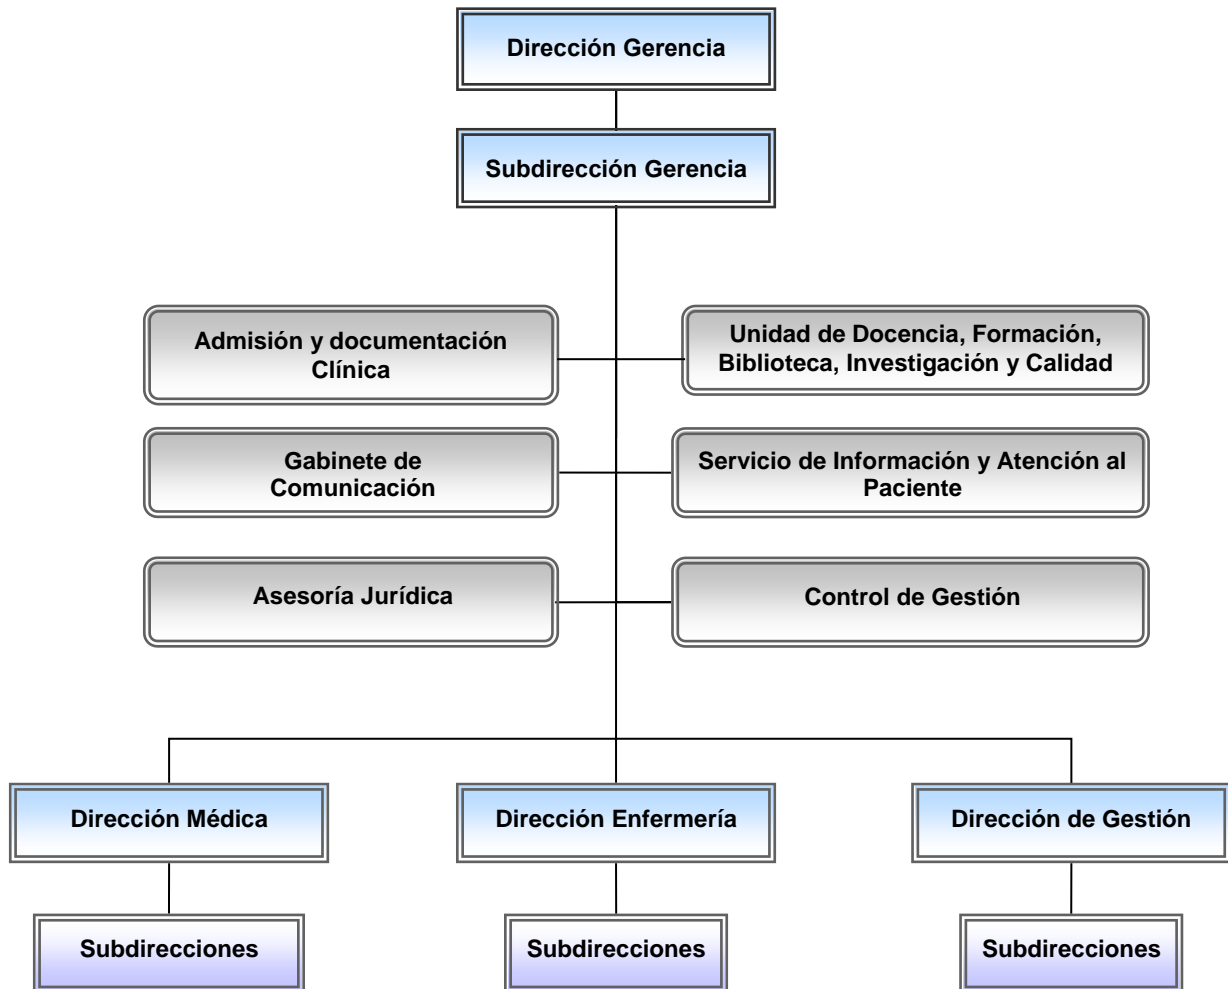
Dirección Gerencia

Subdirección Gerencia

Admisión y documentación Clínica

Unidad de Docencia, Formación, Biblioteca, Investigación y Calidad

Gabinete de Comunicación

Servicio de Información y Atención al Paciente

Asesoría Jurídica

Control de Gestión

Dirección Médica

Dirección Enfermería

Dirección de Gestión

Subdirecciones

Subdirecciones

Subdirecciones